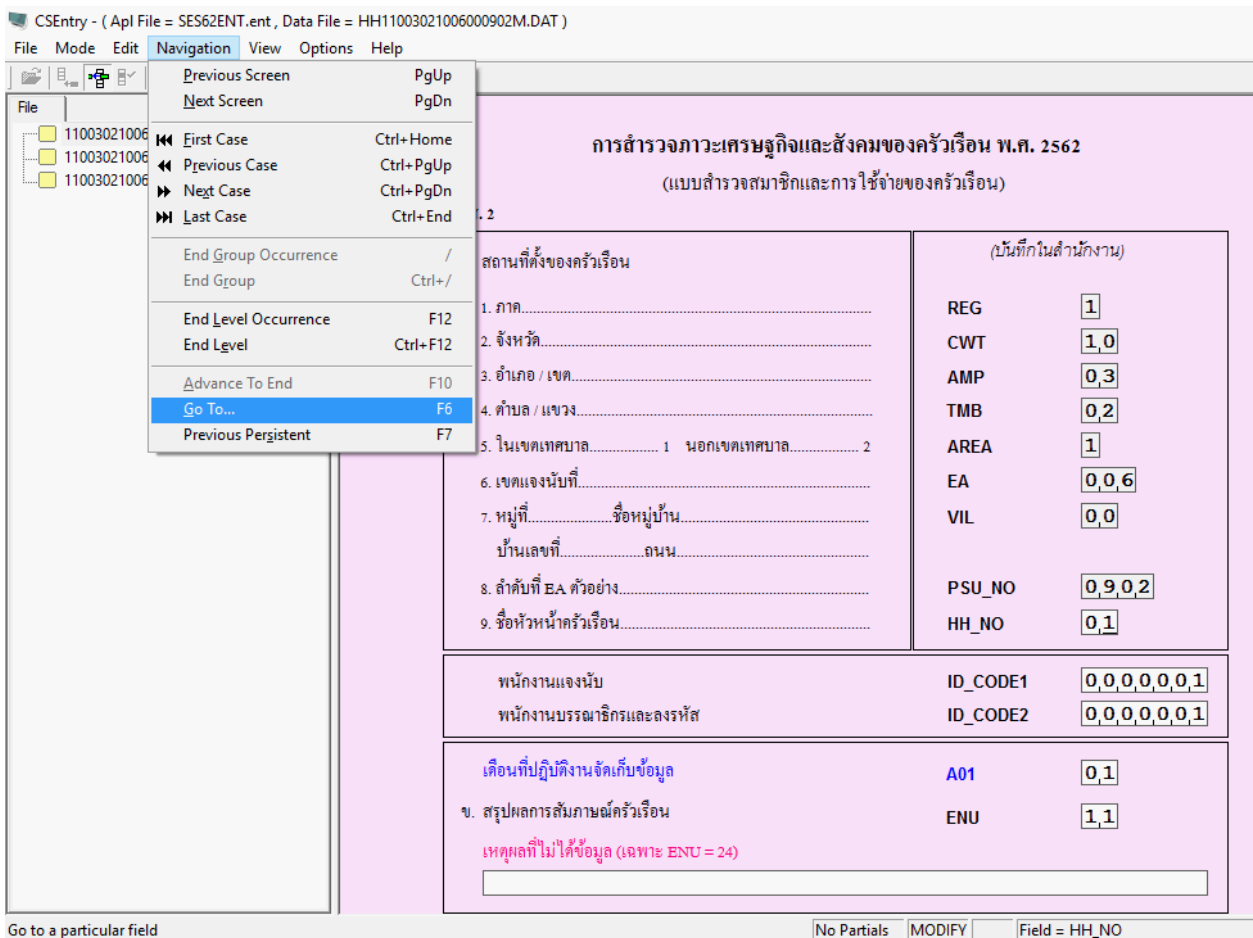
CSEntry - ( Apl File = SES62ENT.ent , Data File = HH11003021006000902M.DAT )

File Mode Edit Navigation View Options Help

Previous Screen PgUp
Next Screen PgDn
First Case Ctrl+Home
Previous Case Ctrl+PgUp
Next Case Ctrl+PgDn
Last Case Ctrl+End
End Group Occurrence /
End Group Ctrl+/
End Level Occurrence F12
End Level Ctrl+F12
Advance To End F10
Go To... F6
Previous Persistent F7

File
11003021006
11003021006
11003021006

การสำรวจภาวะเศรษฐกิจและสังคมของครัวเรือน พ.ศ. 2562
(แบบสำรวจสมาชิกและการใช้จ่ายของครัวเรือน)

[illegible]. 2

สถานที่ตั้งของครัวเรือน

(บันทึกในสำนักงาน)

| | | |
|---|---|---|
| 1. ภาค | REG | 1 |
| 2. จังหวัด | CWT | 1,0 |
| 3. อำเภอ / เขต | AMP | 0,3 |
| 4. ตำบล / แขวง | TMB | 0,2 |
| 5. ในเขตเทศบาล 1 นอกเขตเทศบาล 2 | AREA | 1 |
| 6. เขตแจงนับที่ | EA | 0,0,6 |
| 7. หมู่ที่ ชื่อหมู่บ้าน | VIL | 0,0 |
| บ้านเลขที่ ถนน | | |
| 8. ลำดับที่ EA ตัวอย่าง | PSU_NO | 0,9,0,2 |
| 9. ชื่อหัวหน้าครัวเรือน | HH_NO | 0,1 |

| | | |
|---|---|---|
| พนักงานแจงนับ | ID_CODE1 | 0,0,0,0,0,0,1 |
| พนักงานบรรณาธิกรและลงรหัส | ID_CODE2 | 0,0,0,0,0,0,1 |

เดือนที่ปฏิบัติงานจัดเก็บข้อมูล A01 0,1
ข. สรุปผลการสัมภาษณ์ครัวเรือน ENU 1,1
เหตุผลที่ไม่ได้ข้อมูล (เฉพาะ ENU = 24)

Go to a particular field | No Partials | MODIFY | Field = HH_NO